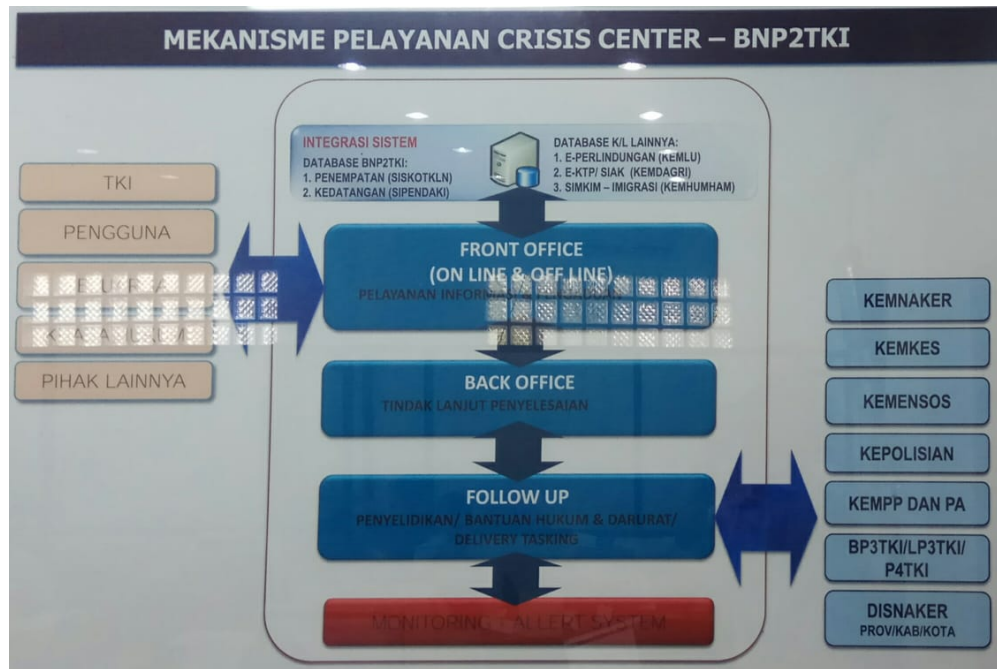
MEKANISME PELAYANAN CRISIS CENTER – BNP2TKI

TKI

PENGGUNA

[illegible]

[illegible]

PIHAK LAINNYA

INTEGRASI SISTEM
DATABASE BNP2TKI:
1. PENEMPATAN (SISKOTKLN)
2. KEDATANGAN (SIPENDAKI)

DATABASE K/L LAINNYA:
1. E-PERLINDUNGAN (KEMLU)
2. E-KTP/ SIAK (KEMDAGRI)
3. SIMKIM – IMIGRASI (KEMHUMHAM)

FRONT OFFICE
(ON LINE & OFF LINE)
PELAYANAN INFORMA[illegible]

BACK OFFICE
TINDAK LANJUT PENYELESAIAN

FOLLOW UP
PENYELIDIKAN/ BANTUAN HUKUM & DARURAT/ DELIVERY TASKING

MONITORING / ALLERT SYSTEM

KEMNAKER

KEMKES

KEMENSOS

KEPOLISIAN

KEMPP DAN PA

BP3TKI/LP3TKI/ P4TKI

DISNAKER
PROV/KAB/KOTA